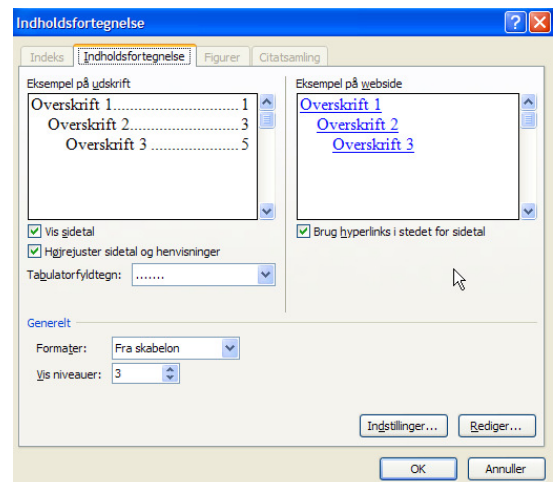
Indholdsfortegnelse

Indeks | Indholdsfortegnelse | Figurer | Citatsamling

Eksempel på udskrift

Overskrift 1............................1
Overskrift 2..........................3
Overskrift 3 .......................5

Vis sidetal

Højrejuster sidetal og henvisninger

Tabulatorfyldtegn: .......

Eksempel på webside

Overskrift 1
Overskrift 2
Overskrift 3

Brug hyperlinks i stedet for sidetal

Generelt

Formater: Fra skabelon

Vis niveauer: 3

Indstillinger...

Rediger...

OK

Annuller